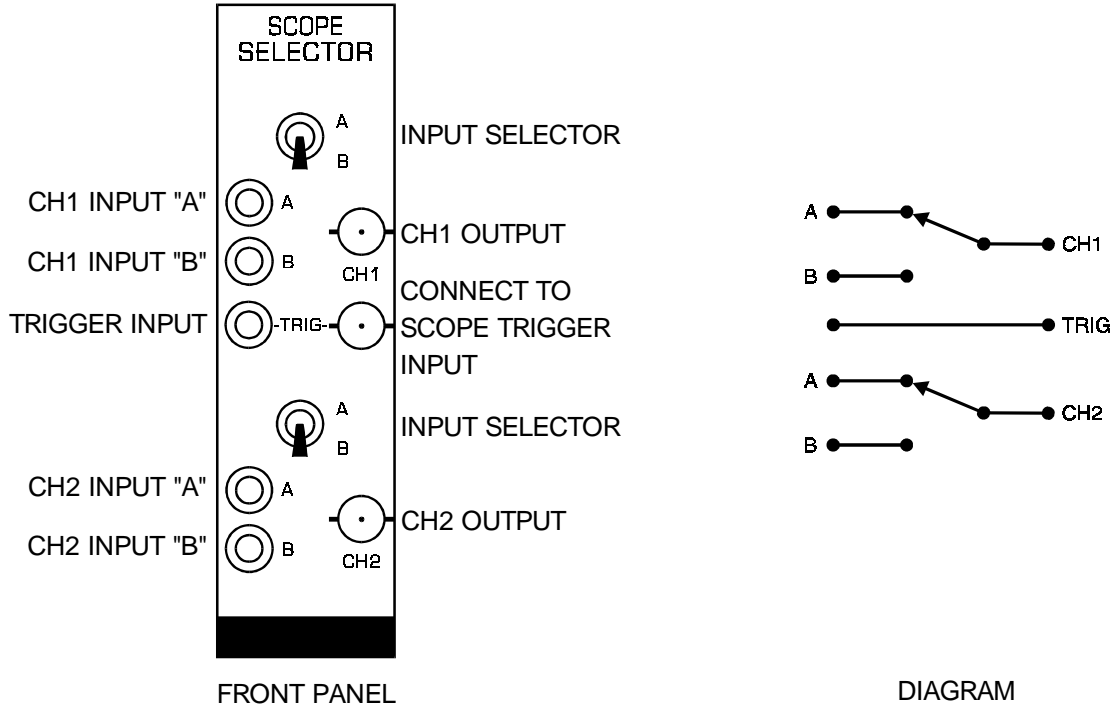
SCOPE SELECTOR

A
B
INPUT SELECTOR

CH1 INPUT "A"
A
CH1 OUTPUT
CH1 INPUT "B"
B
CH1
CONNECT TO SCOPE TRIGGER INPUT
TRIGGER INPUT
-TRIG-

A
B
INPUT SELECTOR

CH2 INPUT "A"
A
CH2 OUTPUT
CH2 INPUT "B"
B
CH2

FRONT PANEL

A
CH1
B
TRIG
A
CH2
B

DIAGRAM